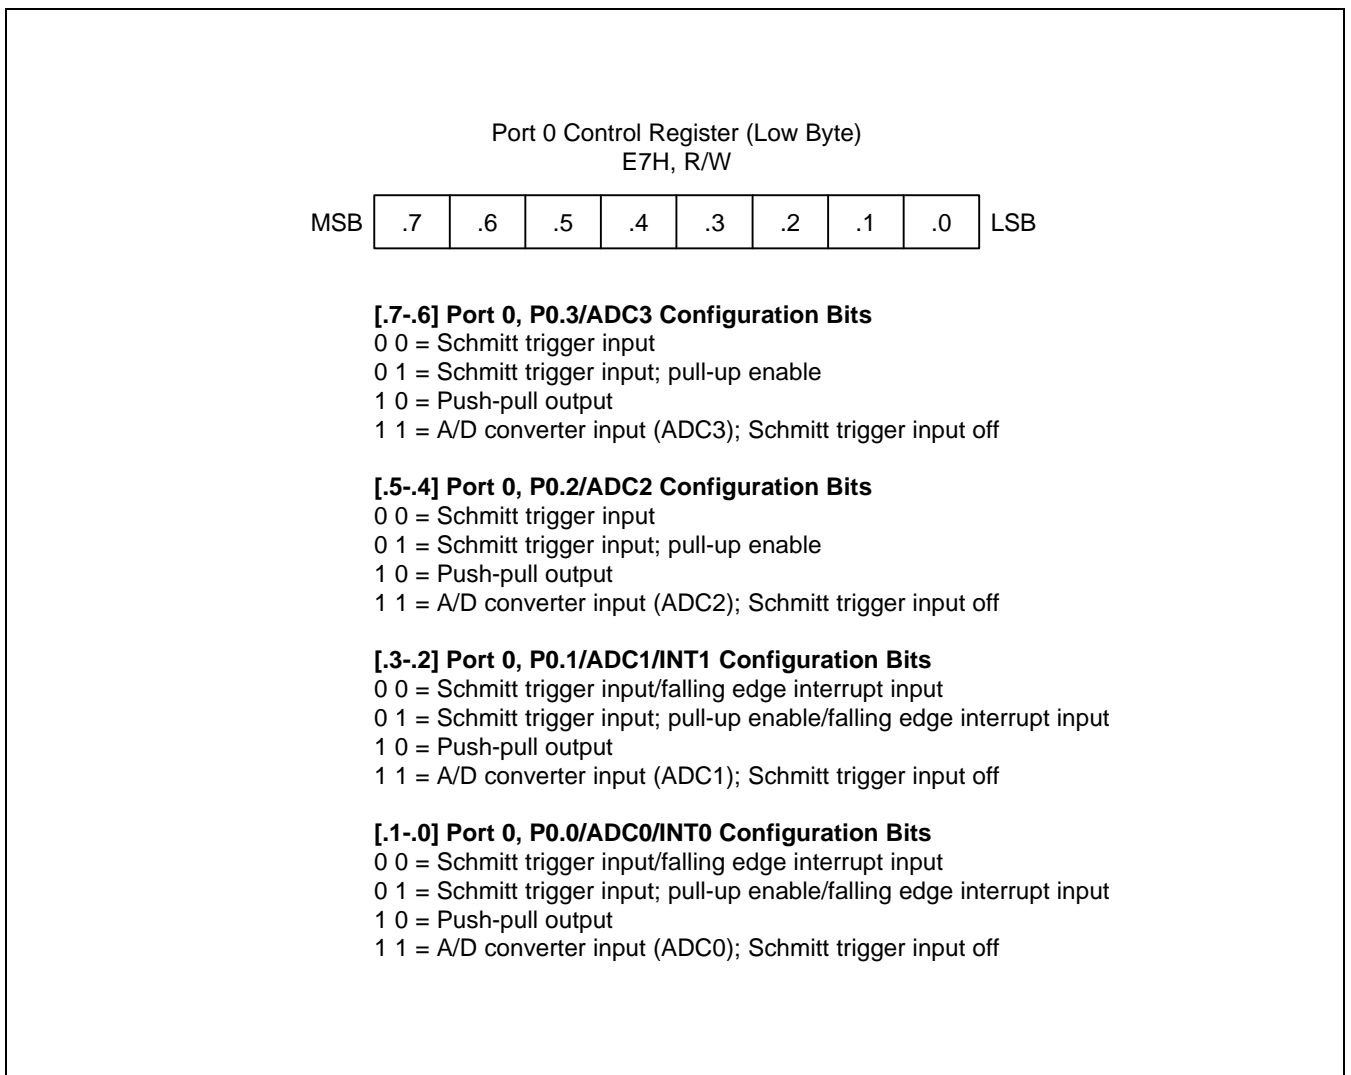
Port 0 Control Register (Low Byte)
E7H, R/W

| MSB | .7 | .6 | .5 | .4 | .3 | .2 | .1 | .0 | LSB |
|---|---|---|---|---|---|---|---|---|---|

**[.7-.6] Port 0, P0.3/ADC3 Configuration Bits**
0 0 = Schmitt trigger input
0 1 = Schmitt trigger input; pull-up enable
1 0 = Push-pull output
1 1 = A/D converter input (ADC3); Schmitt trigger input off

**[.5-.4] Port 0, P0.2/ADC2 Configuration Bits**
0 0 = Schmitt trigger input
0 1 = Schmitt trigger input; pull-up enable
1 0 = Push-pull output
1 1 = A/D converter input (ADC2); Schmitt trigger input off

**[.3-.2] Port 0, P0.1/ADC1/INT1 Configuration Bits**
0 0 = Schmitt trigger input/falling edge interrupt input
0 1 = Schmitt trigger input; pull-up enable/falling edge interrupt input
1 0 = Push-pull output
1 1 = A/D converter input (ADC1); Schmitt trigger input off

**[.1-.0] Port 0, P0.0/ADC0/INT0 Configuration Bits**
0 0 = Schmitt trigger input/falling edge interrupt input
0 1 = Schmitt trigger input; pull-up enable/falling edge interrupt input
1 0 = Push-pull output
1 1 = A/D converter input (ADC0); Schmitt trigger input off